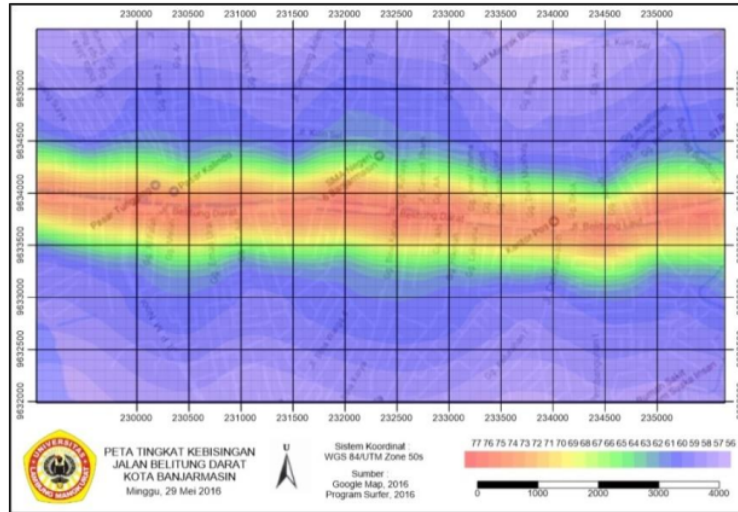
230000 230500 231000 231500 232000 232500 233000 233500 234000 234500 235000

9635000
9634500
9634000
9633500
9633000
9632500
9632000

Pasar Tungging
Pasar Kalindo
Jl. Belitung Darat
SMA Negeri
Jl. Belitung Darat
Kantor Pos
Jl. Belitung Laut
Jl. Kuin Sel
Jalan Masjid Sultan

230000 230500 231000 231500 232000 232500 233000 233500 234000 234500 235000

UNIVERSITAS LAMBUNG MANGKURAT

PETA TINGKAT KEBISINGAN
JALAN BELITUNG DARAT
KOTA BANJARMASIN
Minggu, 29 Mei 2016

U

Sistem Koordinat :
WGS 84/UTM Zone 50s

Sumber :
Google Map, 2016
Program Surfer, 2016

77 76 75 74 73 72 71 70 69 68 67 66 65 64 63 62 61 60 59 58 57 56

0 1000 2000 3000 4000